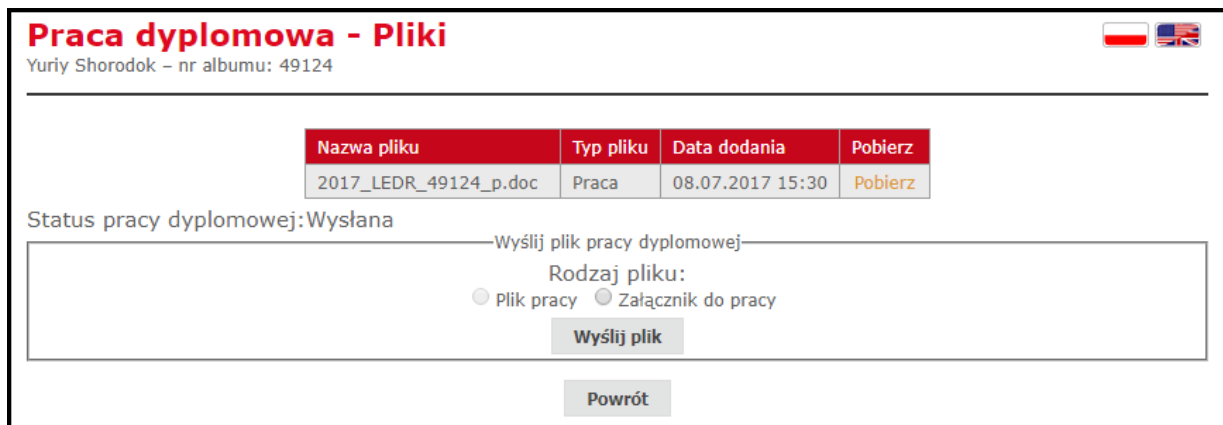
Praca dyplomowa - Pliki
Yuriy Shorodok – nr albumu: 49124

| Nazwa pliku | Typ pliku | Data dodania | Pobierz |
|---|---|---|---|
| 2017_LEDR_49124_p.doc | Praca | 08.07.2017 15:30 | Pobierz |

Status pracy dyplomowej:Wysłana

Wyślij plik pracy dyplomowej

Rodzaj pliku:
Plik pracy Załącznik do pracy

Wyślij plik

Powrót